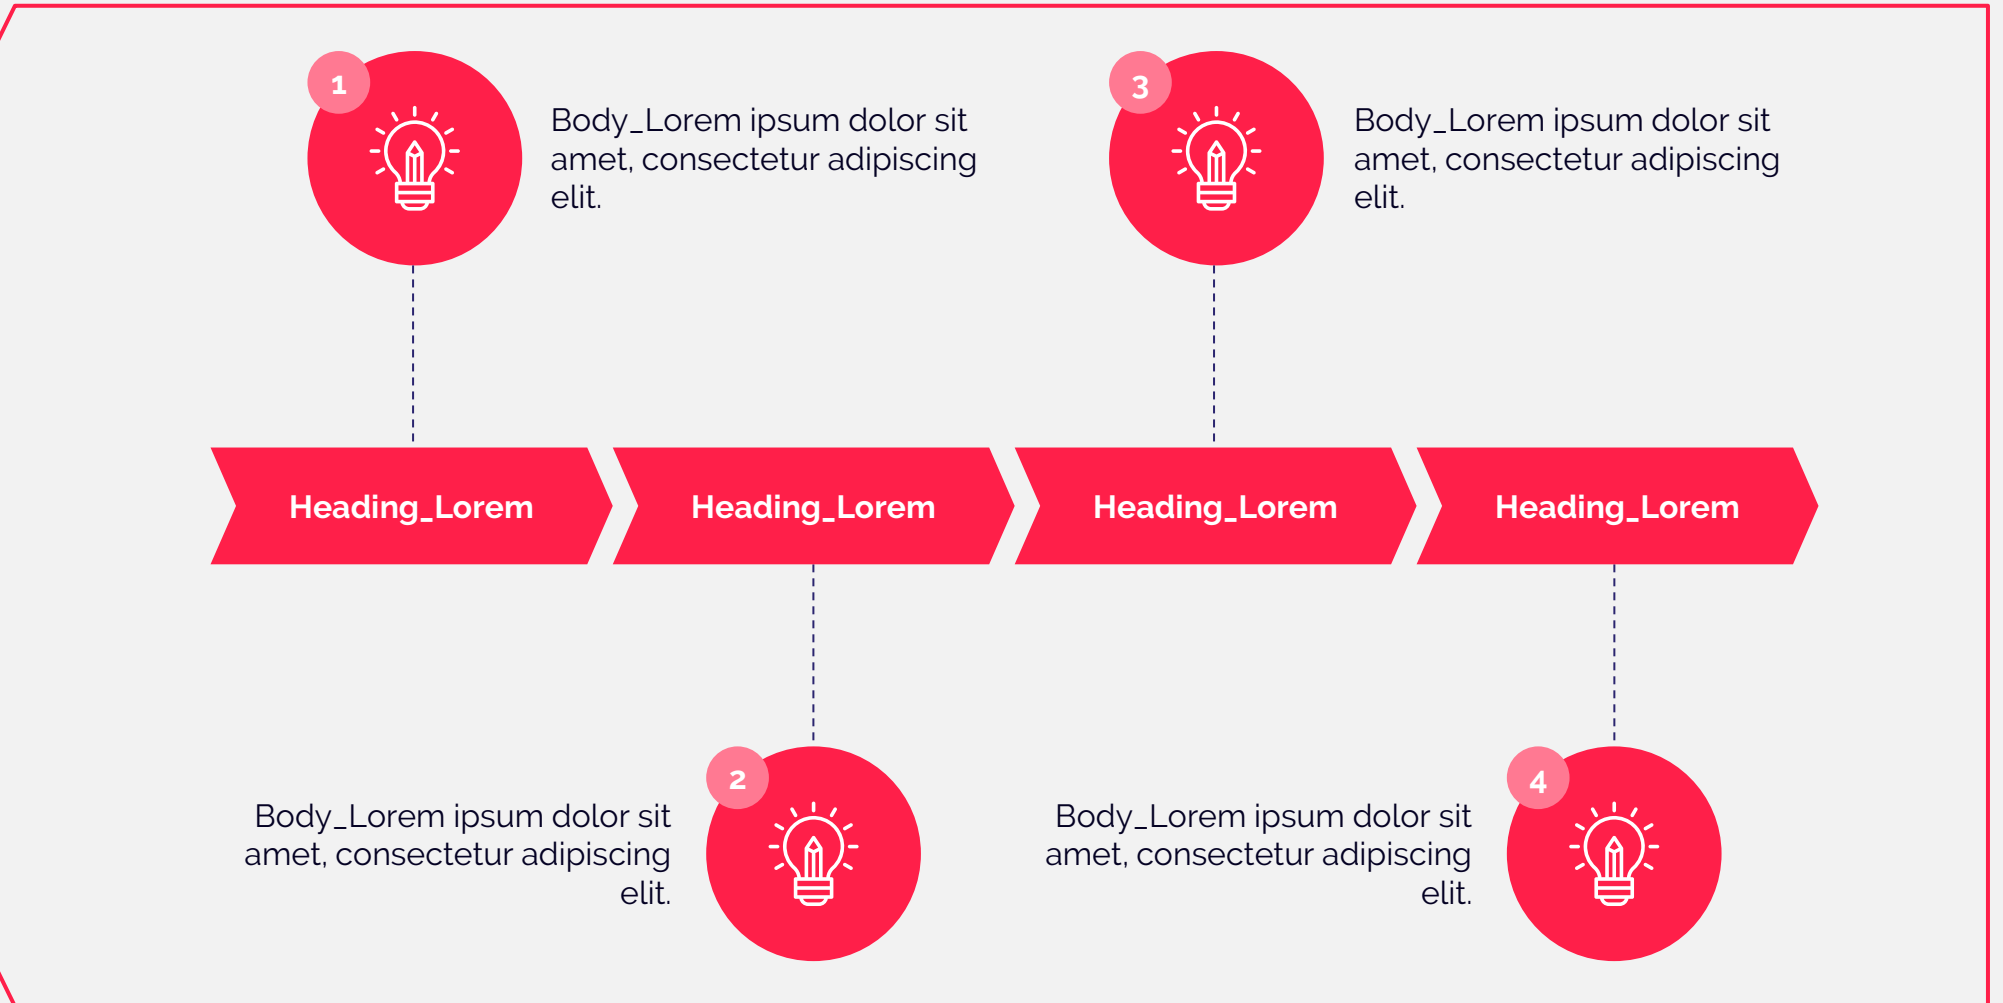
1

Body_Lorem ipsum dolor sit amet, consectetur adipiscing elit.

3

Body_Lorem ipsum dolor sit amet, consectetur adipiscing elit.

Heading_Lorem

Heading_Lorem

Heading_Lorem

Heading_Lorem

Body_Lorem ipsum dolor sit amet, consectetur adipiscing elit.

2

Body_Lorem ipsum dolor sit amet, consectetur adipiscing elit.

4